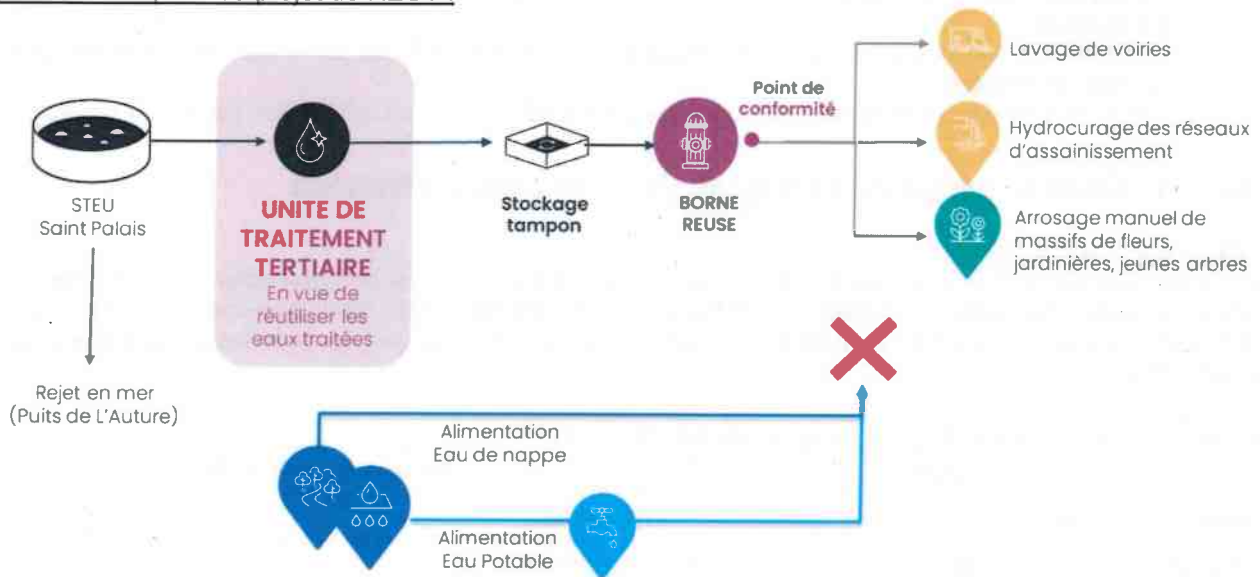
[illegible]

STEU
Saint Palais

UNITE DE TRAITEMENT TERTIAIRE
En vue de réutiliser les eaux traitées

Stockage tampon

BORNE REUSE

Point de conformité

Lavage de voiries

Hydrocurage des réseaux d'assainissement

Arrosage manuel de massifs de fleurs, jardinières, jeunes arbres

Rejet en mer
(Puits de L'Auture)

Alimentation
Eau de nappe

Alimentation
Eau Potable